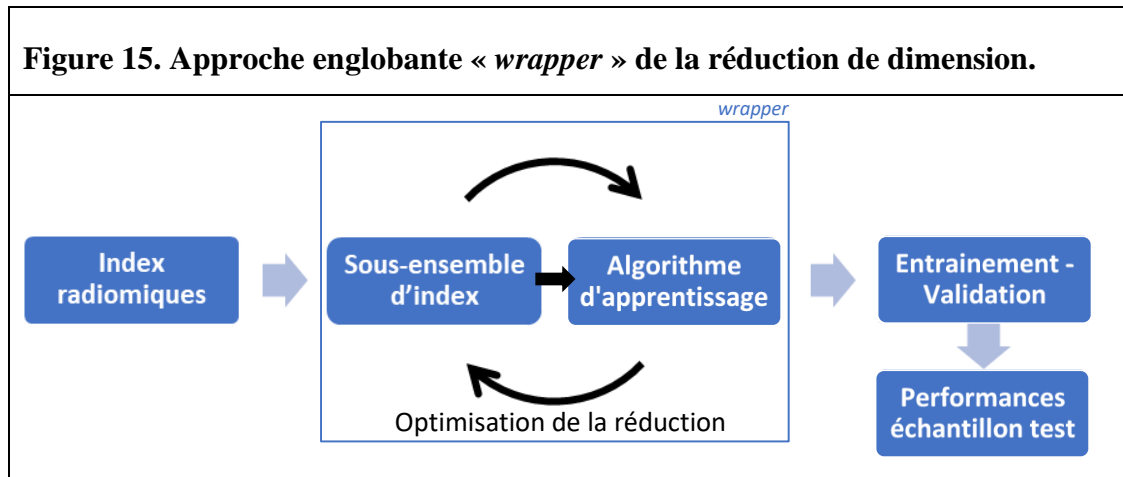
**Figure 15. Approche englobante « *wrapper* » de la réduction de dimension.**

*wrapper*

Index radiomiques

Sous-ensemble d'index

Algorithme d'apprentissage

Optimisation de la réduction

Entrainement - Validation

Performances échantillon test